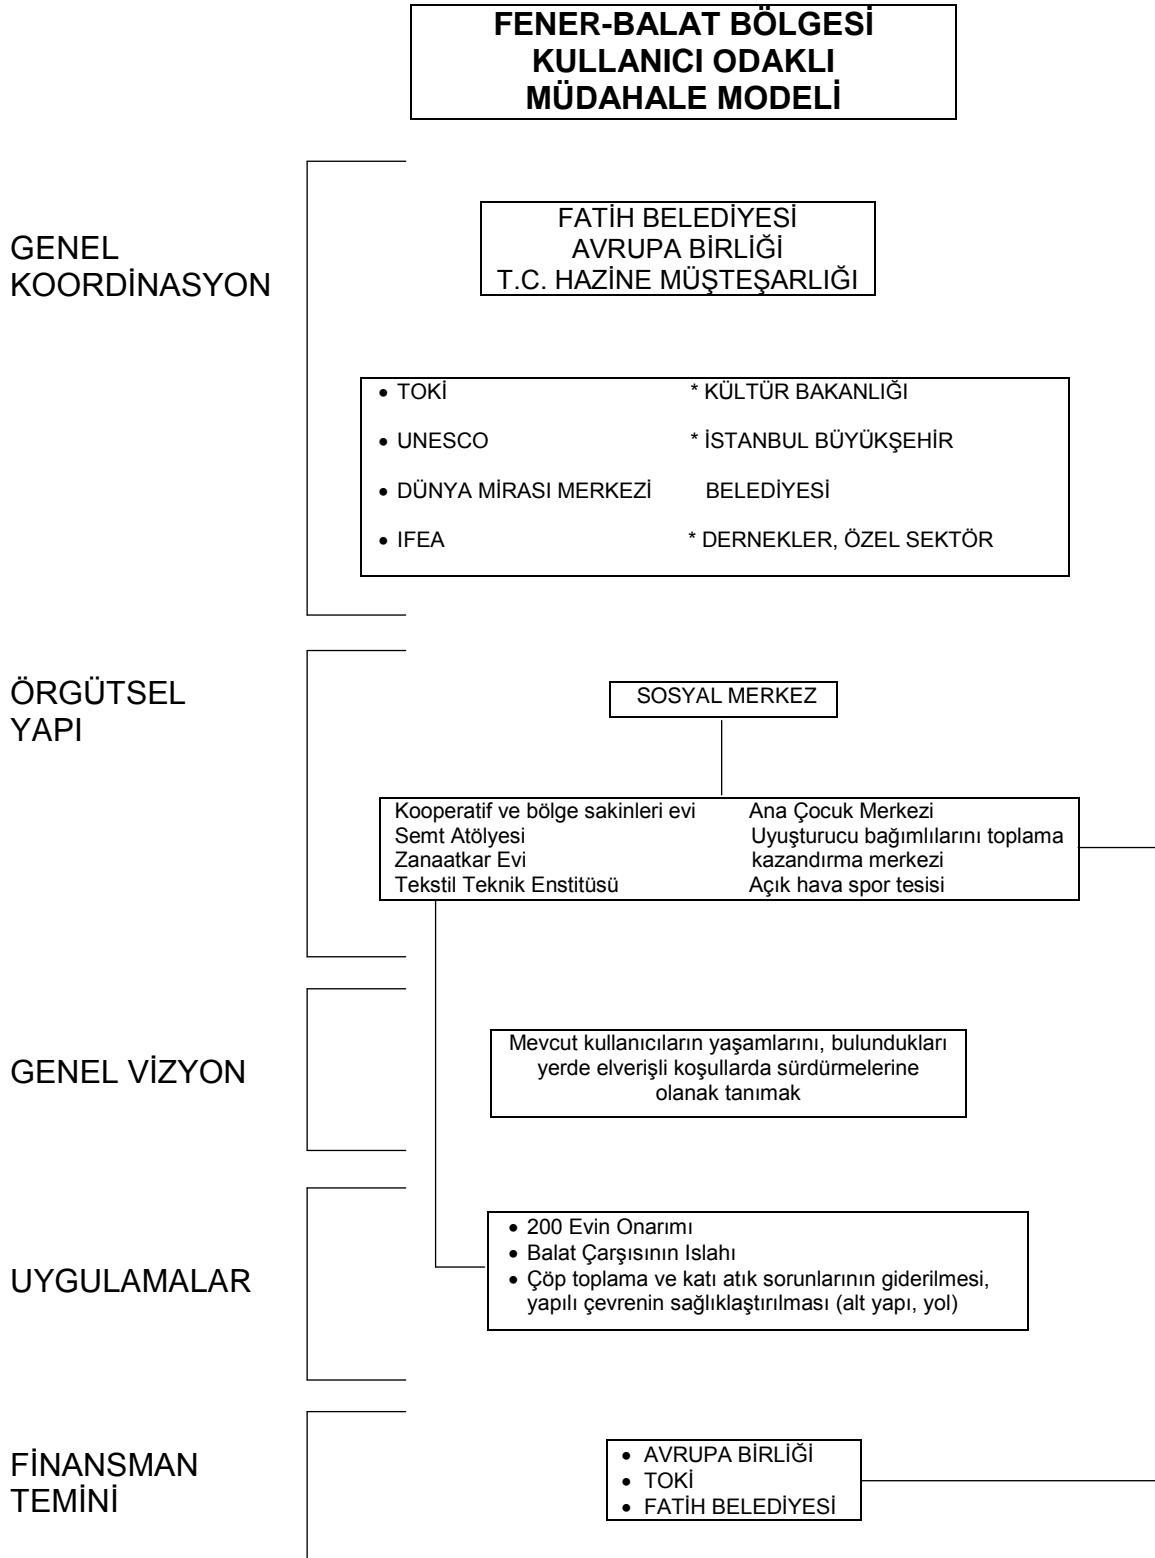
FENER-BALAT BÖLGESİ
KULLANICI ODAKLI
MÜDAHALE MODELİ

GENEL KOORDİNASYON

FATİH BELEDİYESİ
AVRUPA BİRLİĞİ
T.C. HAZİNE MÜŞTEŞARLIĞI

- TOKİ
- UNESCO
- DÜNYA MİRASI MERKEZİ
- IFEA

* KÜLTÜR BAKANLIĞI
* İSTANBUL BÜYÜKŞEHİR BELEDİYESİ
* DERNEKLER, ÖZEL SEKTÖR

ÖRGÜTSEL YAPI

SOSYAL MERKEZ

Kooperatif ve bölge sakinleri evi
Semt Atölyesi
Zanaatkar Evi
Tekstil Teknik Enstitüsü

Ana Çocuk Merkezi
Uyuşturucu bağımlılarını toplama kazandırma merkezi
Açık hava spor tesisi

GENEL VİZYON

Mevcut kullanıcıların yaşamlarını, bulundukları yerde elverişli koşullarda sürdürmelerine olanak tanımak

UYGULAMALAR

- 200 Evin Onarımı
- Balat Çarşısının Islahı
- Çöp toplama ve katı atık sorunlarının giderilmesi, yapılı çevrenin sağlıklaştırılması (alt yapı, yol)

FİNANSMAN TEMİNİ

- AVRUPA BİRLİĞİ
- TOKİ
- FATİH BELEDİYESİ